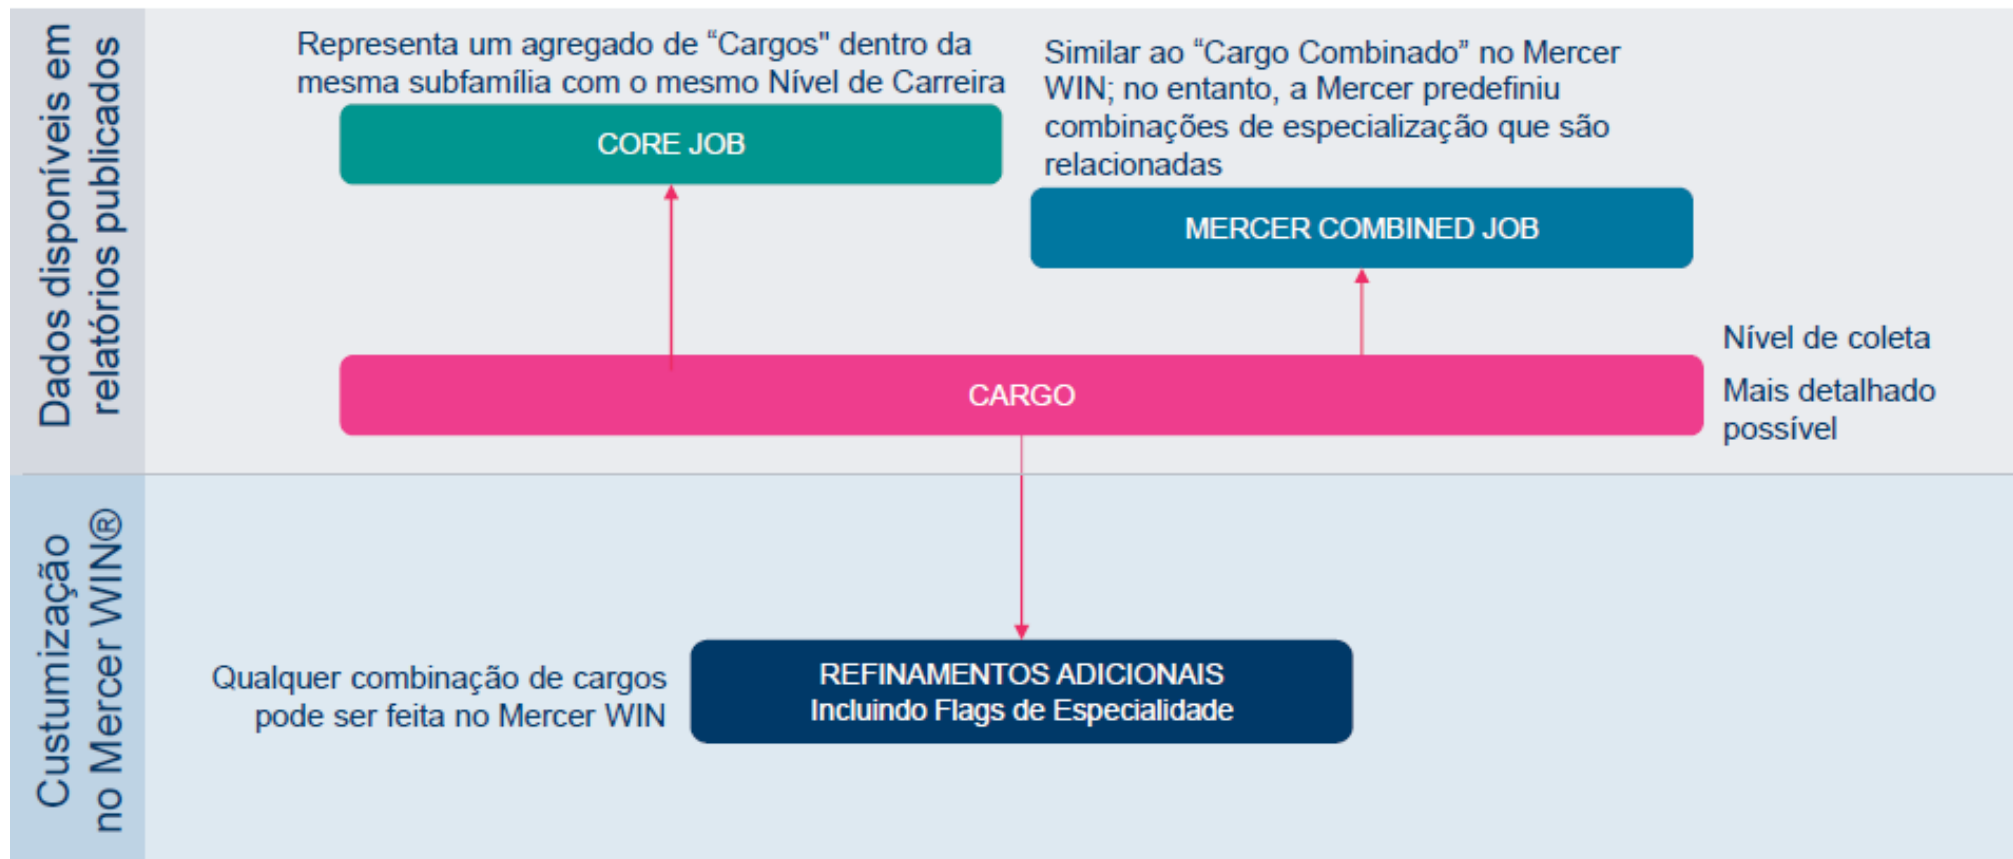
Dados disponíveis em relatórios publicados

Representa um agregado de “Cargos" dentro da mesma subfamília com o mesmo Nível de Carreira

CORE JOB

Similar ao “Cargo Combinado” no Mercer WIN; no entanto, a Mercer predefiniu combinações de especialização que são relacionadas

MERCER COMBINED JOB

Nível de coleta

CARGO

Mais detalhado possível

Custumização no Mercer WIN®

Qualquer combinação de cargos pode ser feita no Mercer WIN

REFINAMENTOS ADICIONAIS
Incluindo Flags de Especialidade